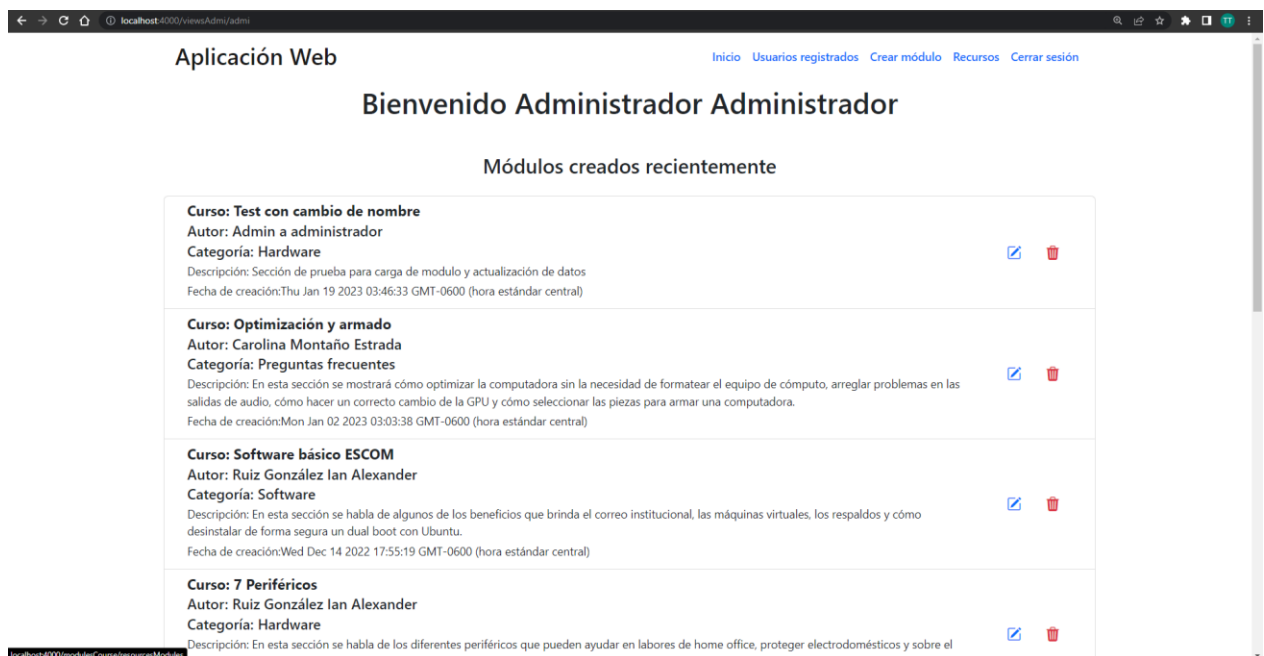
localhost:4000/viewsAdmi/admi

TT

Aplicación Web

Inicio Usuarios registrados Crear módulo Recursos Cerrar sesión

Bienvenido Administrador Administrador

Módulos creados recientemente

Curso: Test con cambio de nombre
Autor: Admin a administrador
Categoría: Hardware
Descripción: Sección de prueba para carga de modulo y actualización de datos
Fecha de creación:Thu Jan 19 2023 03:46:33 GMT-0600 (hora estándar central)

Curso: Optimización y armado
Autor: Carolina Montaño Estrada
Categoría: Preguntas frecuentes
Descripción: En esta sección se mostrará cómo optimizar la computadora sin la necesidad de formatear el equipo de cómputo, arreglar problemas en las salidas de audio, cómo hacer un correcto cambio de la GPU y cómo seleccionar las piezas para armar una computadora.
Fecha de creación:Mon Jan 02 2023 03:03:38 GMT-0600 (hora estándar central)

Curso: Software básico ESCOM
Autor: Ruiz González Ian Alexander
Categoría: Software
Descripción: En esta sección se habla de algunos de los beneficios que brinda el correo institucional, las máquinas virtuales, los respaldos y cómo desinstalar de forma segura un dual boot con Ubuntu.
Fecha de creación:Wed Dec 14 2022 17:55:19 GMT-0600 (hora estándar central)

Curso: 7 Periféricos
Autor: Ruiz González Ian Alexander
Categoría: Hardware
Descripción: En esta sección se habla de los diferentes periféricos que pueden ayudar en labores de home office, proteger electrodomésticos y sobre el

localhost:4000/modulesCourse/resourcesModules